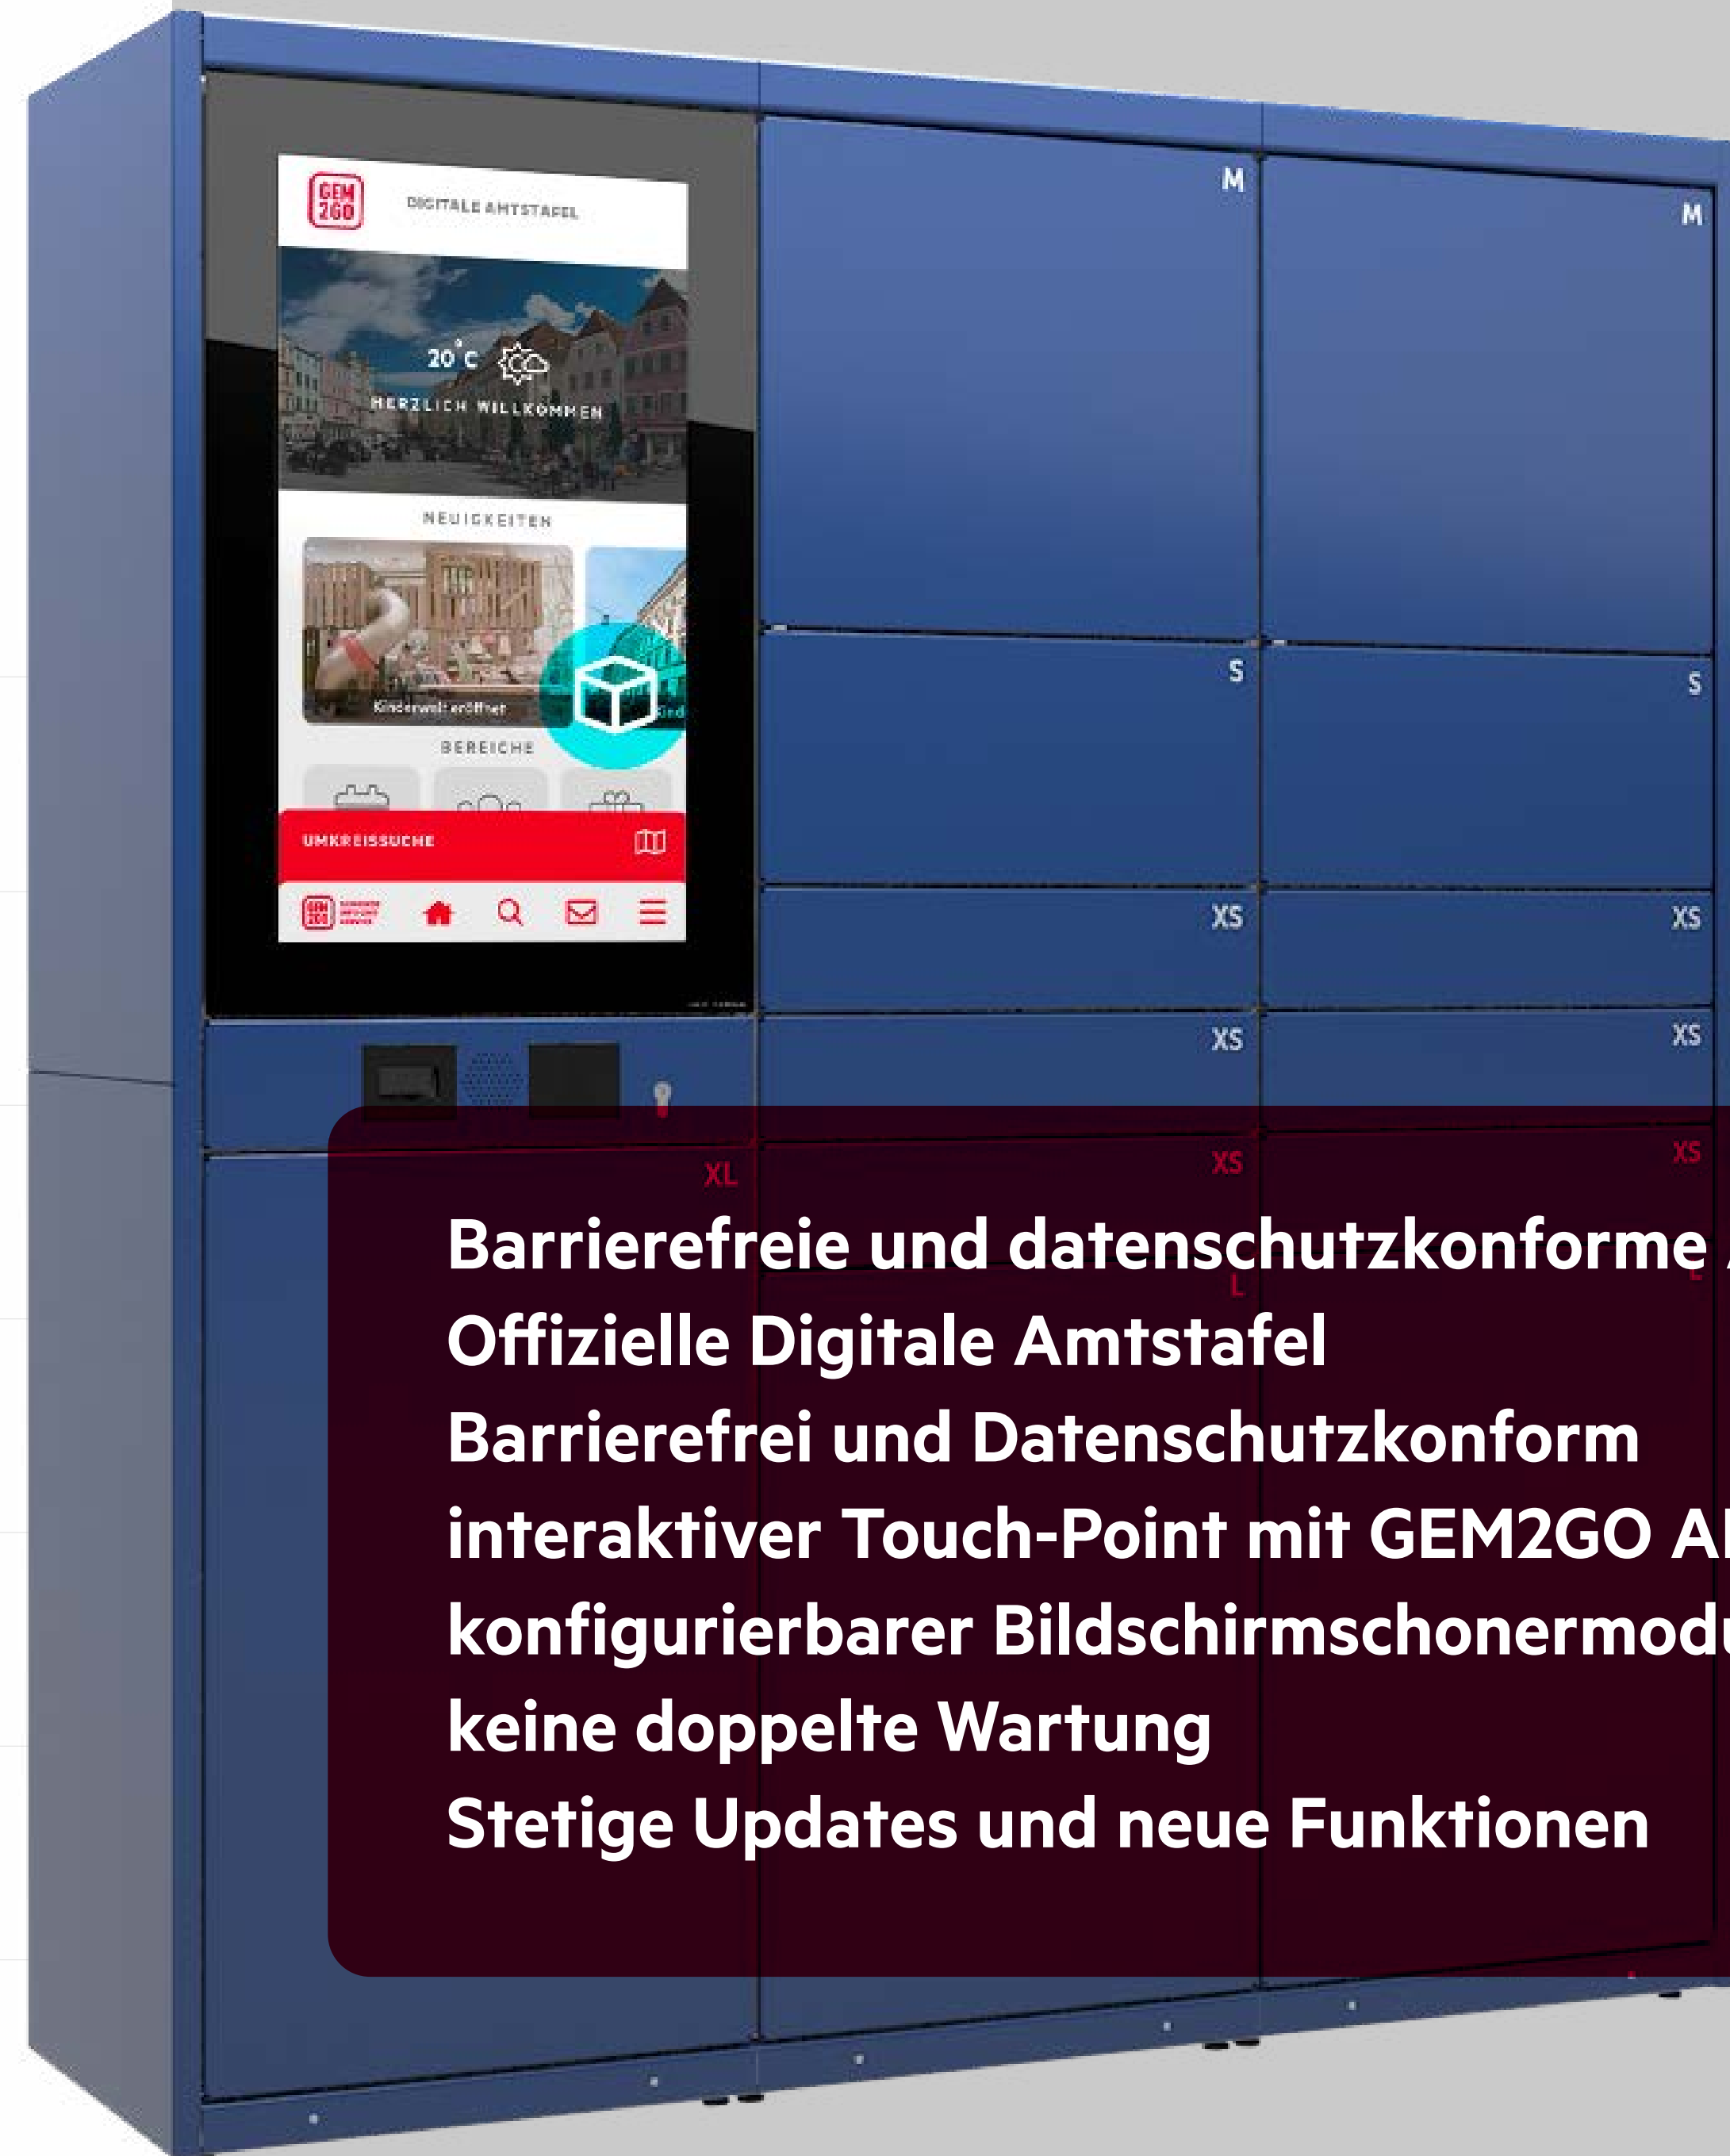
GEM 2GO

DIGITALE AMTSTAFEL

20°C

HERZLICH WILLKOMMEN

NEUIGKEITEN

Kinderwelt eröffnet

BEREICHE

UMKREISSUCHE

M

M

S

S

XS

XS

XS

XS

XL

XS

XS

L

Barrierefreie und datenschutzkonforme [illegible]

Offizielle Digitale Amtstafel

Barrierefrei und Datenschutzkonform

interaktiver Touch-Point mit GEM2GO A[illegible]

konfigurierbarer Bildschirmschonermod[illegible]

keine doppelte Wartung

Stetige Updates und neue Funktionen